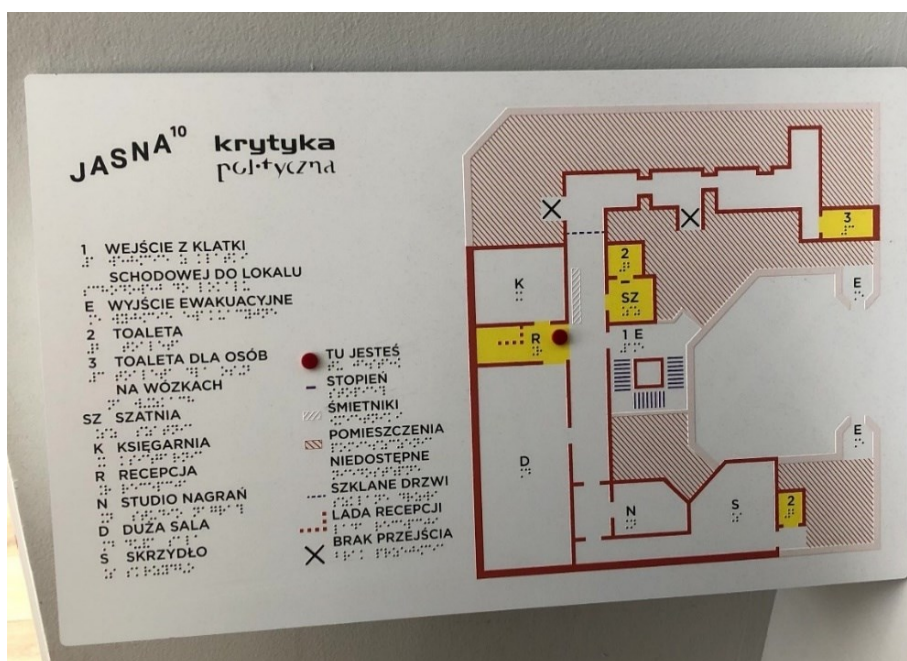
JASNA$^{10}$ krytyka polityczna

1 WEJŚCIE Z KLATKI SCHODOWEJ DO LOKALU
E WYJŚCIE EWAKUACYJNE
2 TOALETA
3 TOALETA DLA OSÓB NA WÓZKACH
SZ SZATNIA
K KSIĘGARNIA
R RECEPCJA
N STUDIO NAGRAŃ
D DUŻA SALA
S SKRZYDŁO

TU JESTEŚ
STOPIEŃ
ŚMIETNIKI
POMIESZCZENIA NIEDOSTĘPNE
SZKLANE DRZWI
LADA RECEPCJI
BRAK PRZEJŚCIA

3
2
SZ
K
E
R
1 E
E
D
N
S
2